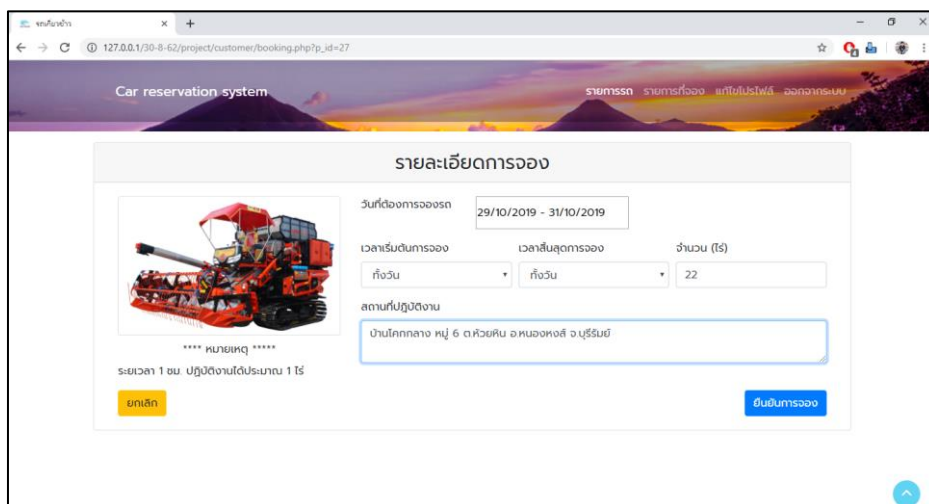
ระบบจองรถ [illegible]

127.0.0.1/30-8-62/project/customer/booking.php?p_id=27

Car reservation system

รายการรถ รายการที่จอง แก้ไขโปรไฟล์ ออกจากระบบ

รายละเอียดการจอง

วันที่ต้องการจองรถ
29/10/2019 - 31/10/2019

เวลาเริ่มต้นการจอง
ทั้งวัน

เวลาสิ้นสุดการจอง
ทั้งวัน

จำนวน (ไร่)
22

สถานที่ปฏิบัติงาน
บ้านโคกกลาง หมู่ 6 ต.ห้วยหิน อ.หนองหงส์ จ.บุรีรัมย์

**** หมายเหตุ *****
ระยะเวลา 1 ชม. ปฏิบัติงานได้ประมาณ 1 ไร่

ยกเลิก

ยืนยันการจอง